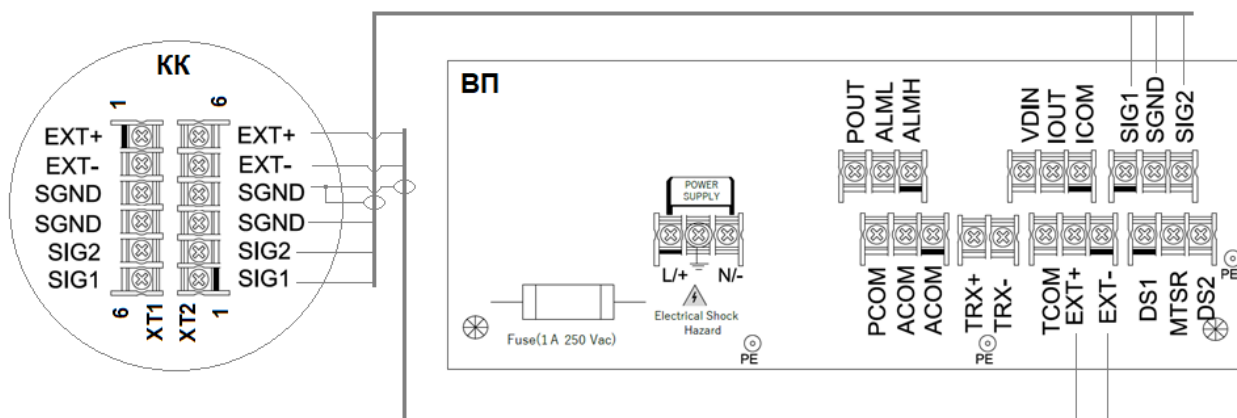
КК

1
6

EXT+
EXT-
SGND
SGND
SIG2
SIG1

EXT+
EXT-
SGND
SGND
SIG2
SIG1

6
XT1
XT2
1

ВП

POWER SUPPLY

L/+
N/-

Electrical Shock Hazard

Fuse(1 A 250 Vac)

PE

POUT
ALML
ALMH

VDIN
IOUT
ICOM

SIG1
SGND
SIG2

PCOM
ACOM
ACOM

TRX+
TRX-

PE

TCOM
EXT+
EXT-

DS1
MTSR
DS2

PE